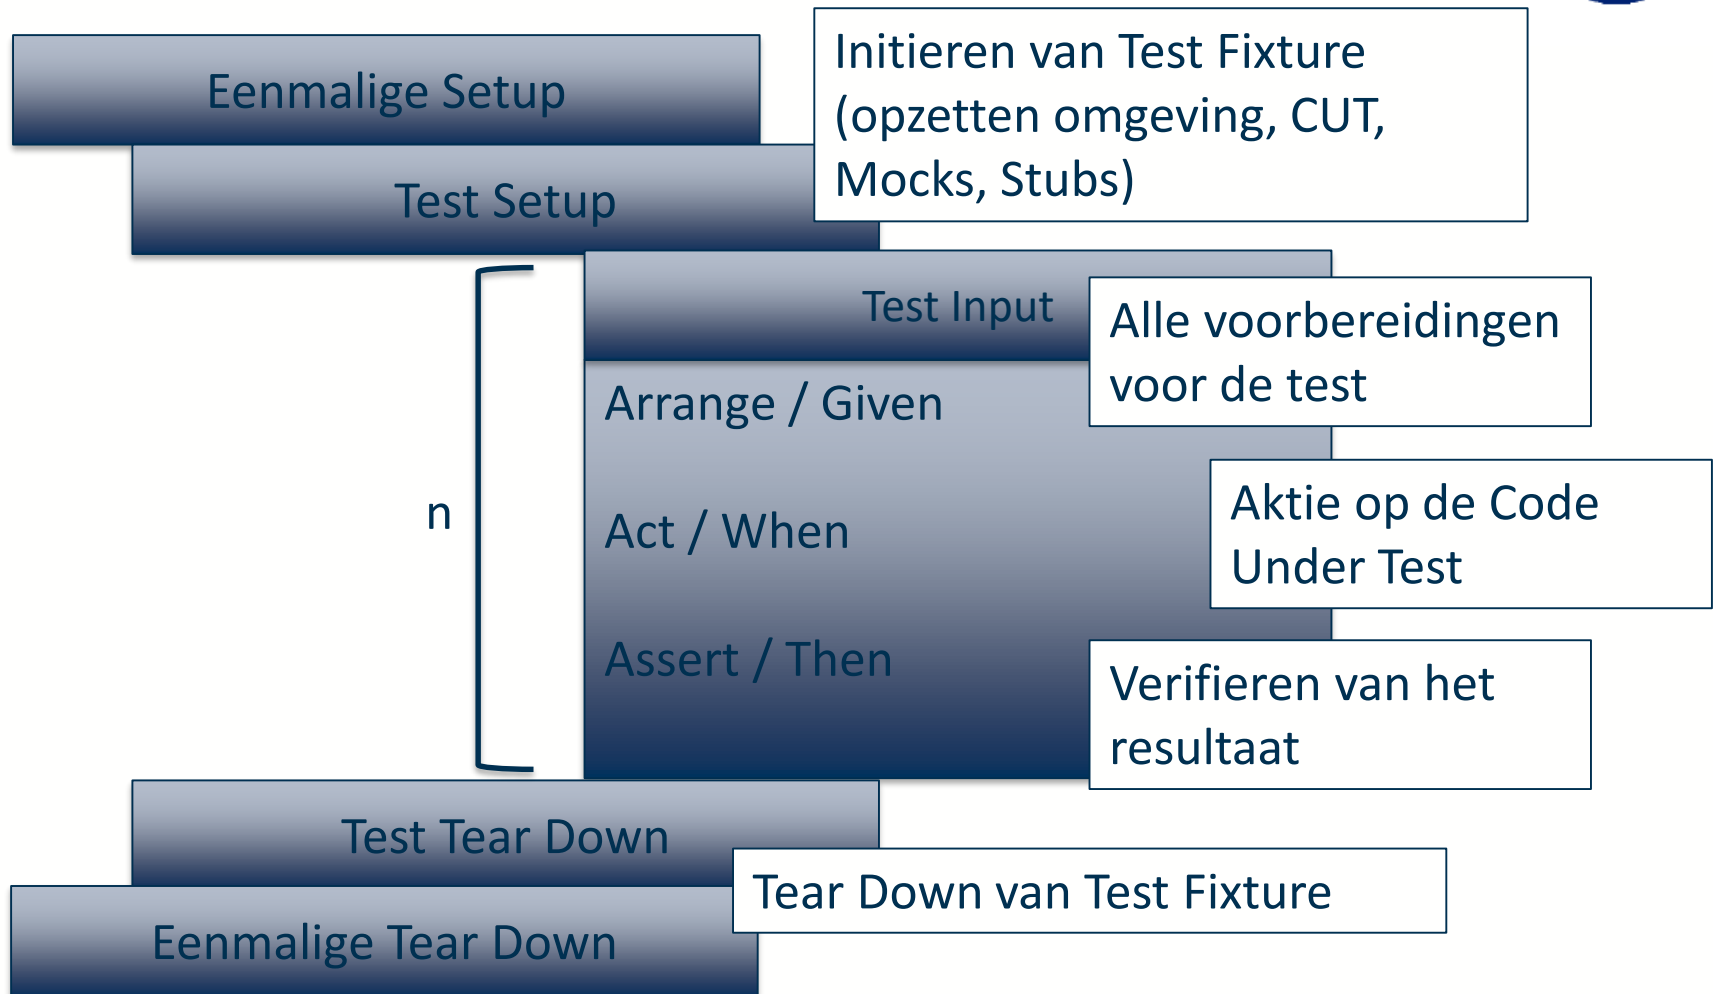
Eenmalige Setup

Initieren van Test Fixture (opzetten omgeving, CUT, Mocks, Stubs)

Test Setup

Test Input

Alle voorbereidingen voor de test

Arrange / Given

n

Act / When

Aktie op de Code Under Test

Assert / Then

Verifieren van het resultaat

Test Tear Down

Tear Down van Test Fixture

Eenmalige Tear Down